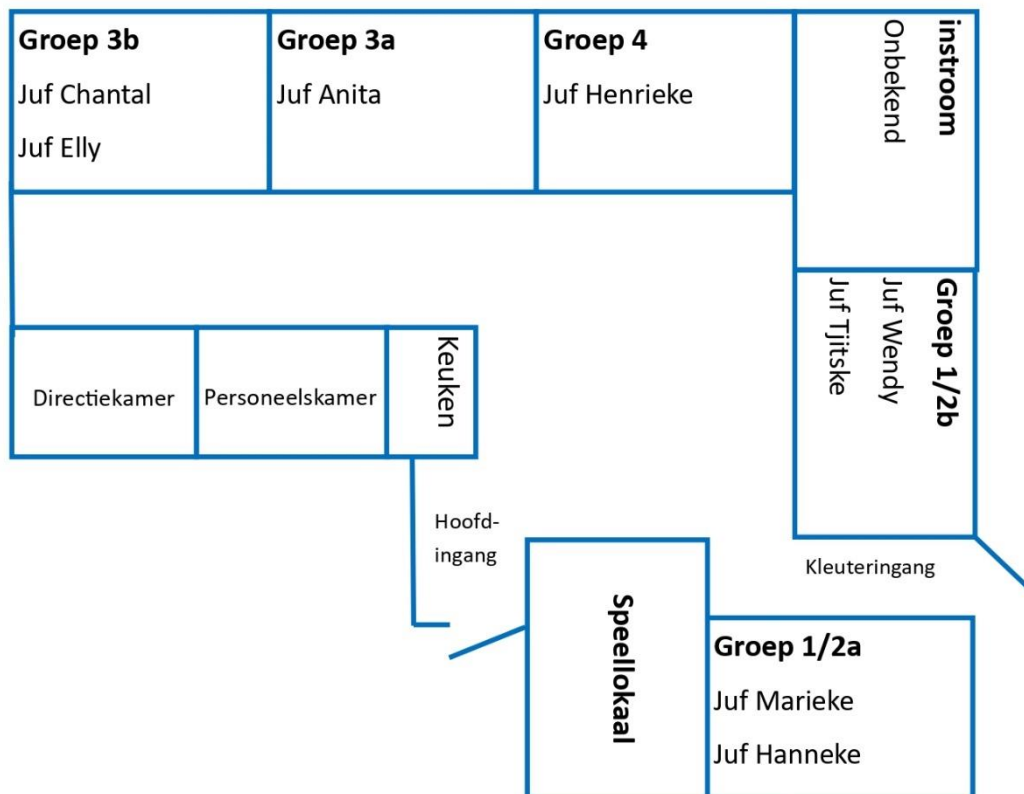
**Groep 3b**
Juf Chantal
Juf Elly

**Groep 3a**
Juf Anita

**Groep 4**
Juf Henrieke

**instroom**
Onbekend

**Groep 1/2b**
Juf Wendy
Juf Tjitske

Directiekamer

Personeelskamer

Keuken

Hoofdingang

Kleuteringang

**Speellokaal**

**Groep 1/2a**
Juf Marieke
Juf Hanneke